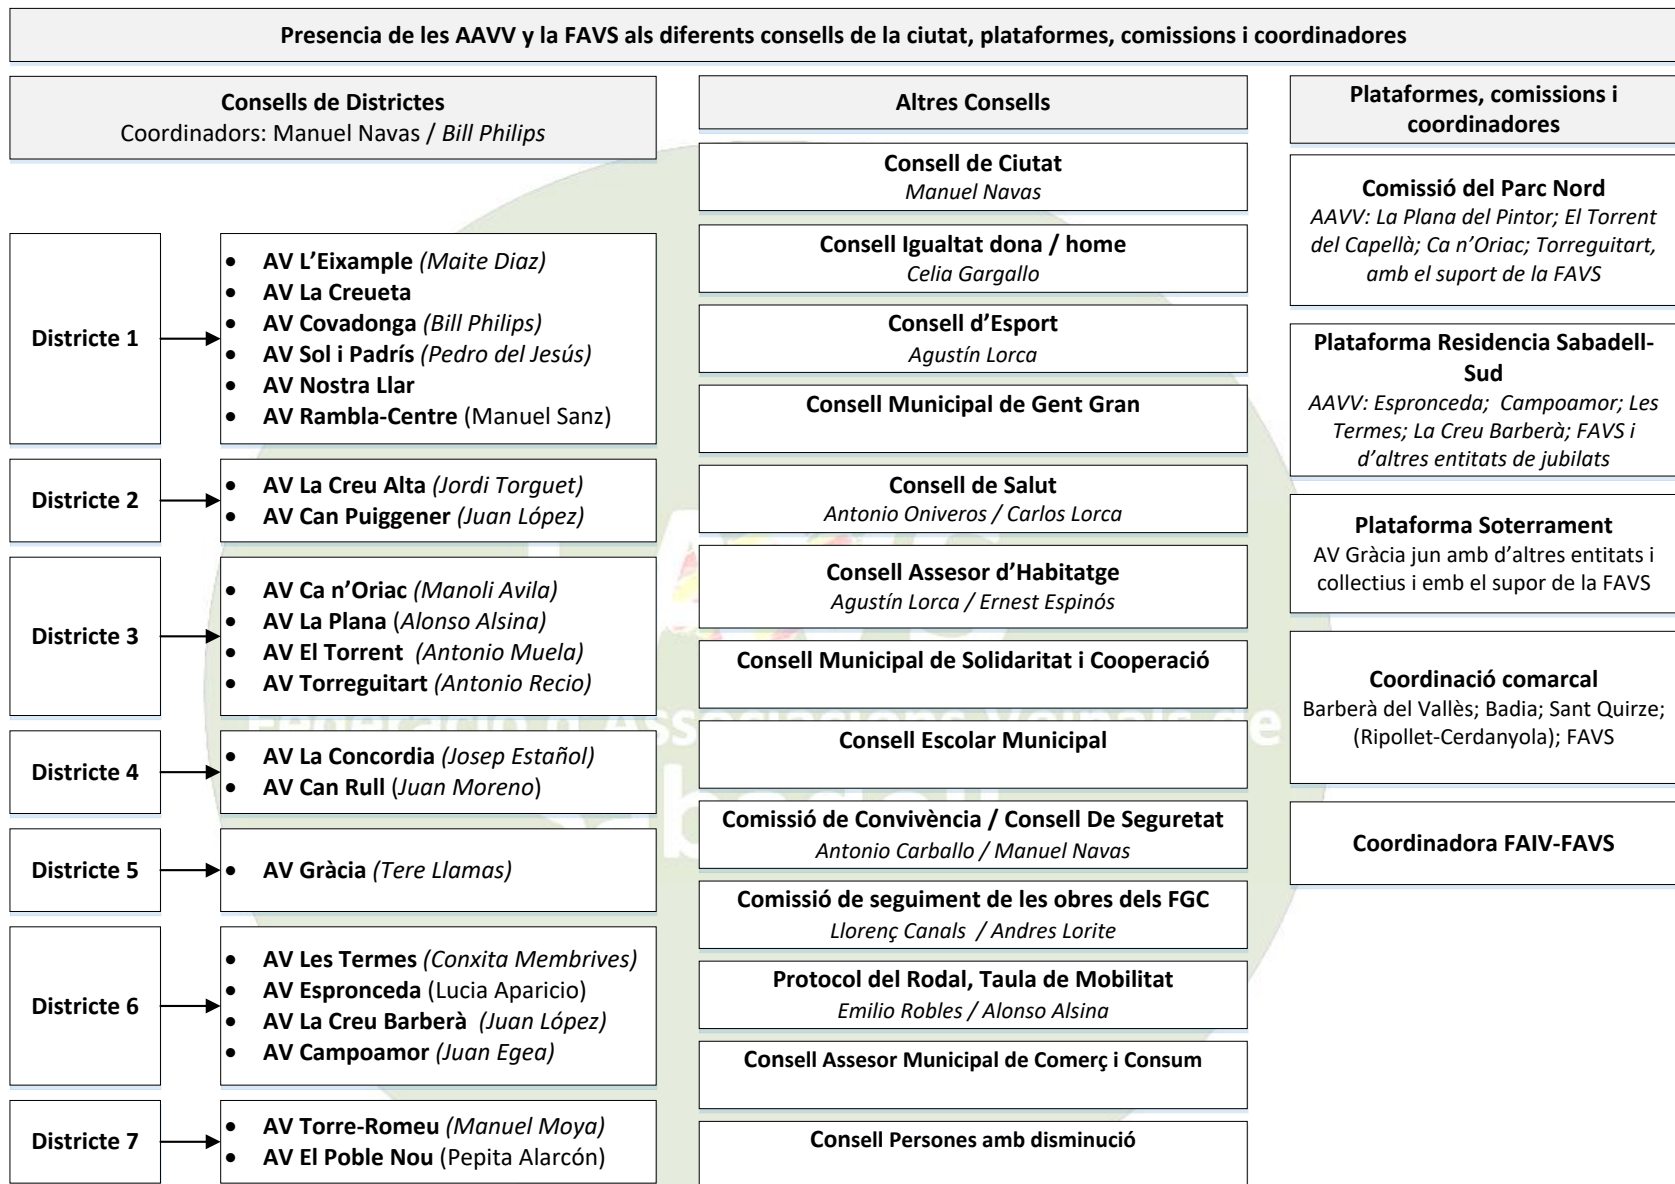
Presencia de les AAVV y la FAVS als diferents consells de la ciutat, plataformes, comissions i coordinadores

Consells de Districtes
Coordinadors: Manuel Navas / Bill Philips

Districte 1
- AV L'Eixample (Maite Diaz)
- AV La Creueta
- AV Covadonga (Bill Philips)
- AV Sol i Padrís (Pedro del Jesús)
- AV Nostra Llar
- AV Rambla-Centre (Manuel Sanz)

Districte 2
- AV La Creu Alta (Jordi Torguet)
- AV Can Puiggener (Juan López)

Districte 3
- AV Ca n'Oriac (Manoli Avila)
- AV La Plana (Alonso Alsina)
- AV El Torrent (Antonio Muela)
- AV Torreguitart (Antonio Recio)

Districte 4
- AV La Concordia (Josep Estañol)
- AV Can Rull (Juan Moreno)

Districte 5
- AV Gràcia (Tere Llamas)

Districte 6
- AV Les Termes (Conxita Membrives)
- AV Espronceda (Lucia Aparicio)
- AV La Creu Barberà (Juan López)
- AV Campoamor (Juan Egea)

Districte 7
- AV Torre-Romeu (Manuel Moya)
- AV El Poble Nou (Pepita Alarcón)

Altres Consells

Consell de Ciutat
Manuel Navas

Consell Igualtat dona / home
Celia Gargallo

Consell d'Esport
Agustín Lorca

Consell Municipal de Gent Gran

Consell de Salut
Antonio Oniveros / Carlos Lorca

Consell Assesor d'Habitatge
Agustín Lorca / Ernest Espinós

Consell Municipal de Solidaritat i Cooperació

Consell Escolar Municipal

Comissió de Convivència / Consell De Seguretat
Antonio Carballo / Manuel Navas

Comissió de seguiment de les obres dels FGC
Llorenç Canals / Andres Lorite

Protocol del Rodal, Taula de Mobilitat
Emilio Robles / Alonso Alsina

Consell Assesor Municipal de Comerç i Consum

Consell Persones amb disminució

Plataformes, comissions i coordinadores

Comissió del Parc Nord
AAVV: La Plana del Pintor; El Torrent del Capellà; Ca n'Oriac; Torreguitart, amb el suport de la FAVS

Plataforma Residencia Sabadell-Sud
AAVV: Espronceda; Campoamor; Les Termes; La Creu Barberà; FAVS i d'altres entitats de jubilats

Plataforma Soterrament
AV Gràcia jun amb d'altres entitats i collectius i emb el supor de la FAVS

Coordinació comarcal
Barberà del Vallès; Badia; Sant Quirze; (Ripollet-Cerdanyola); FAVS

Coordinadora FAIV-FAVS